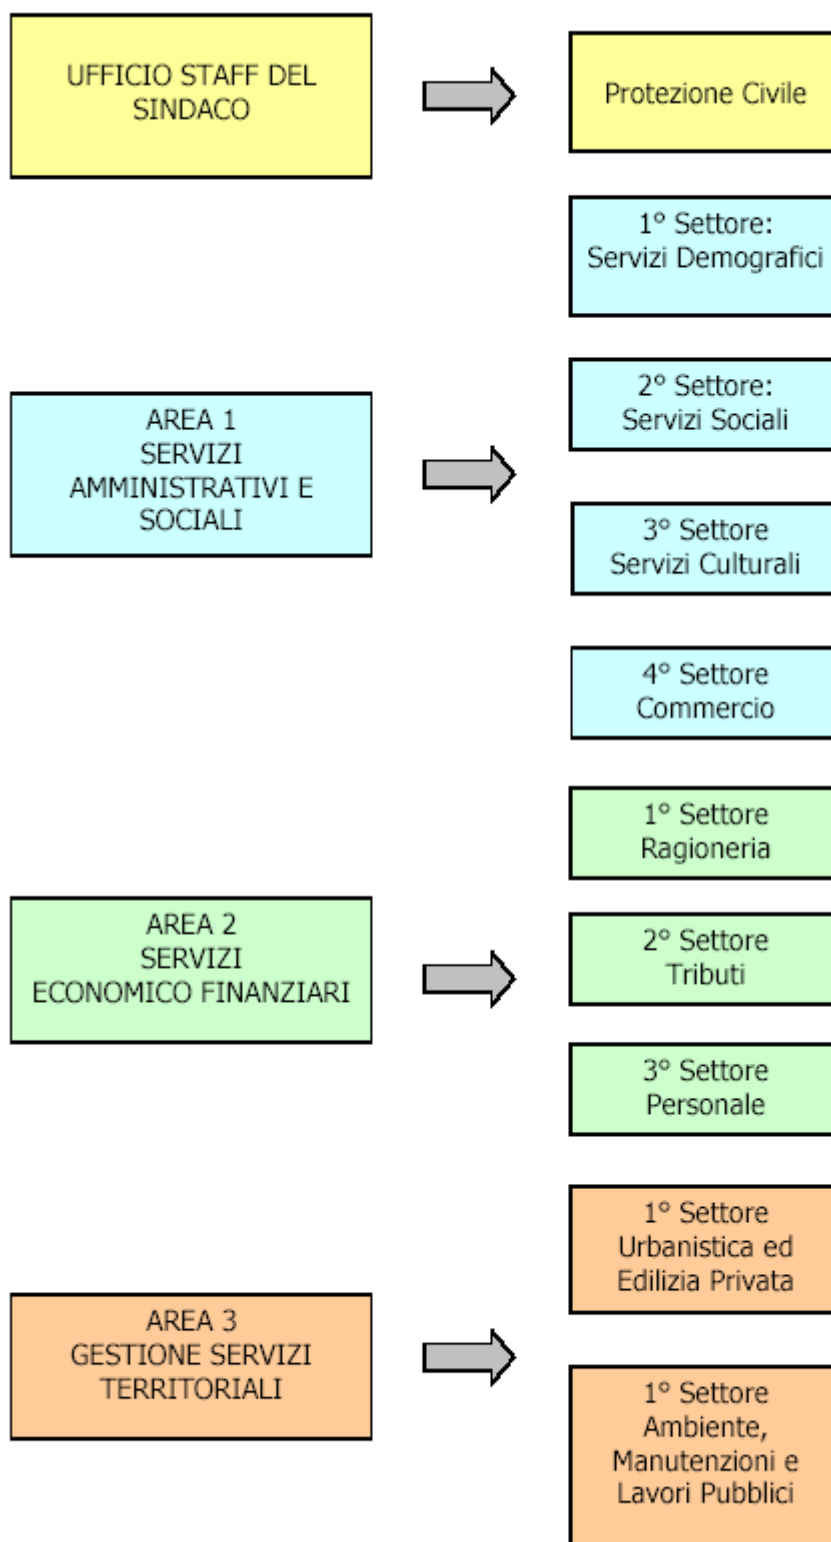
UFFICIO STAFF DEL SINDACO

Protezione Civile

AREA 1
SERVIZI
AMMINISTRATIVI E
SOCIALI

1° Settore:
Servizi Demografici

2° Settore:
Servizi Sociali

3° Settore
Servizi Culturali

4° Settore
Commercio

AREA 2
SERVIZI
ECONOMICO FINANZIARI

1° Settore
Ragioneria

2° Settore
Tributi

3° Settore
Personale

AREA 3
GESTIONE SERVIZI
TERRITORIALI

1° Settore
Urbanistica ed
Edilizia Privata

1° Settore
Ambiente,
Manutenzioni e
Lavori Pubblici